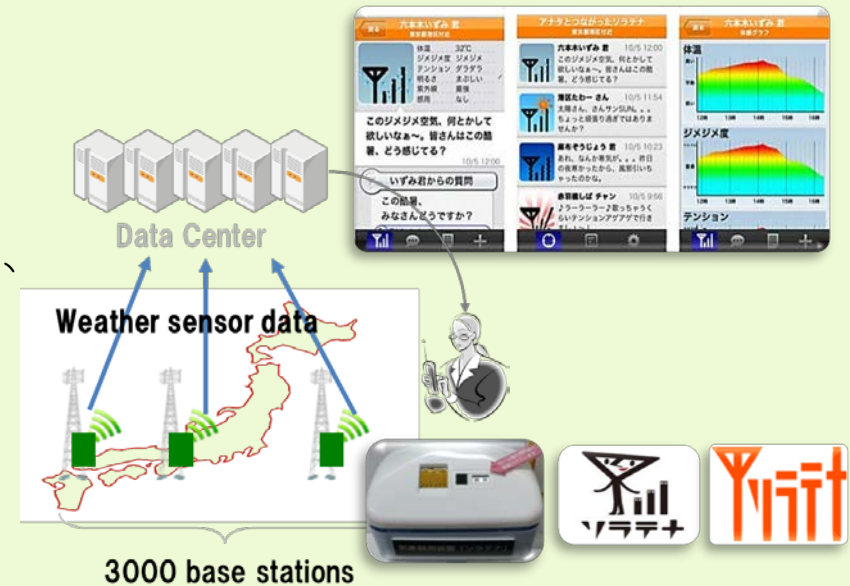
六本木いずみ 君

アナタとつながったソラテナ

六本木いずみ 君

体温 32℃
ジメジメ度 ジメジメ
テンション グダグダ
明るさ まぶしい
紫外線 最強
低周 なし

このジメジメ空気、何とかして欲しいなぁ〜。皆さんはこの酷暑、どう感じてる？

10/5 12:00

いずみ君からの質問

この酷暑、みなさんどうですか？

六本木いずみ 君 10/5 12:00
このジメジメ空気、何とかして欲しいなぁ〜。皆さんはこの酷暑、どう感じてる？

10/5 11:54

10/5 10:23

10/5 9:56

体温

ジメジメ度

テンション

Data Center

Weather sensor data

ソラテナ

3000 base stations